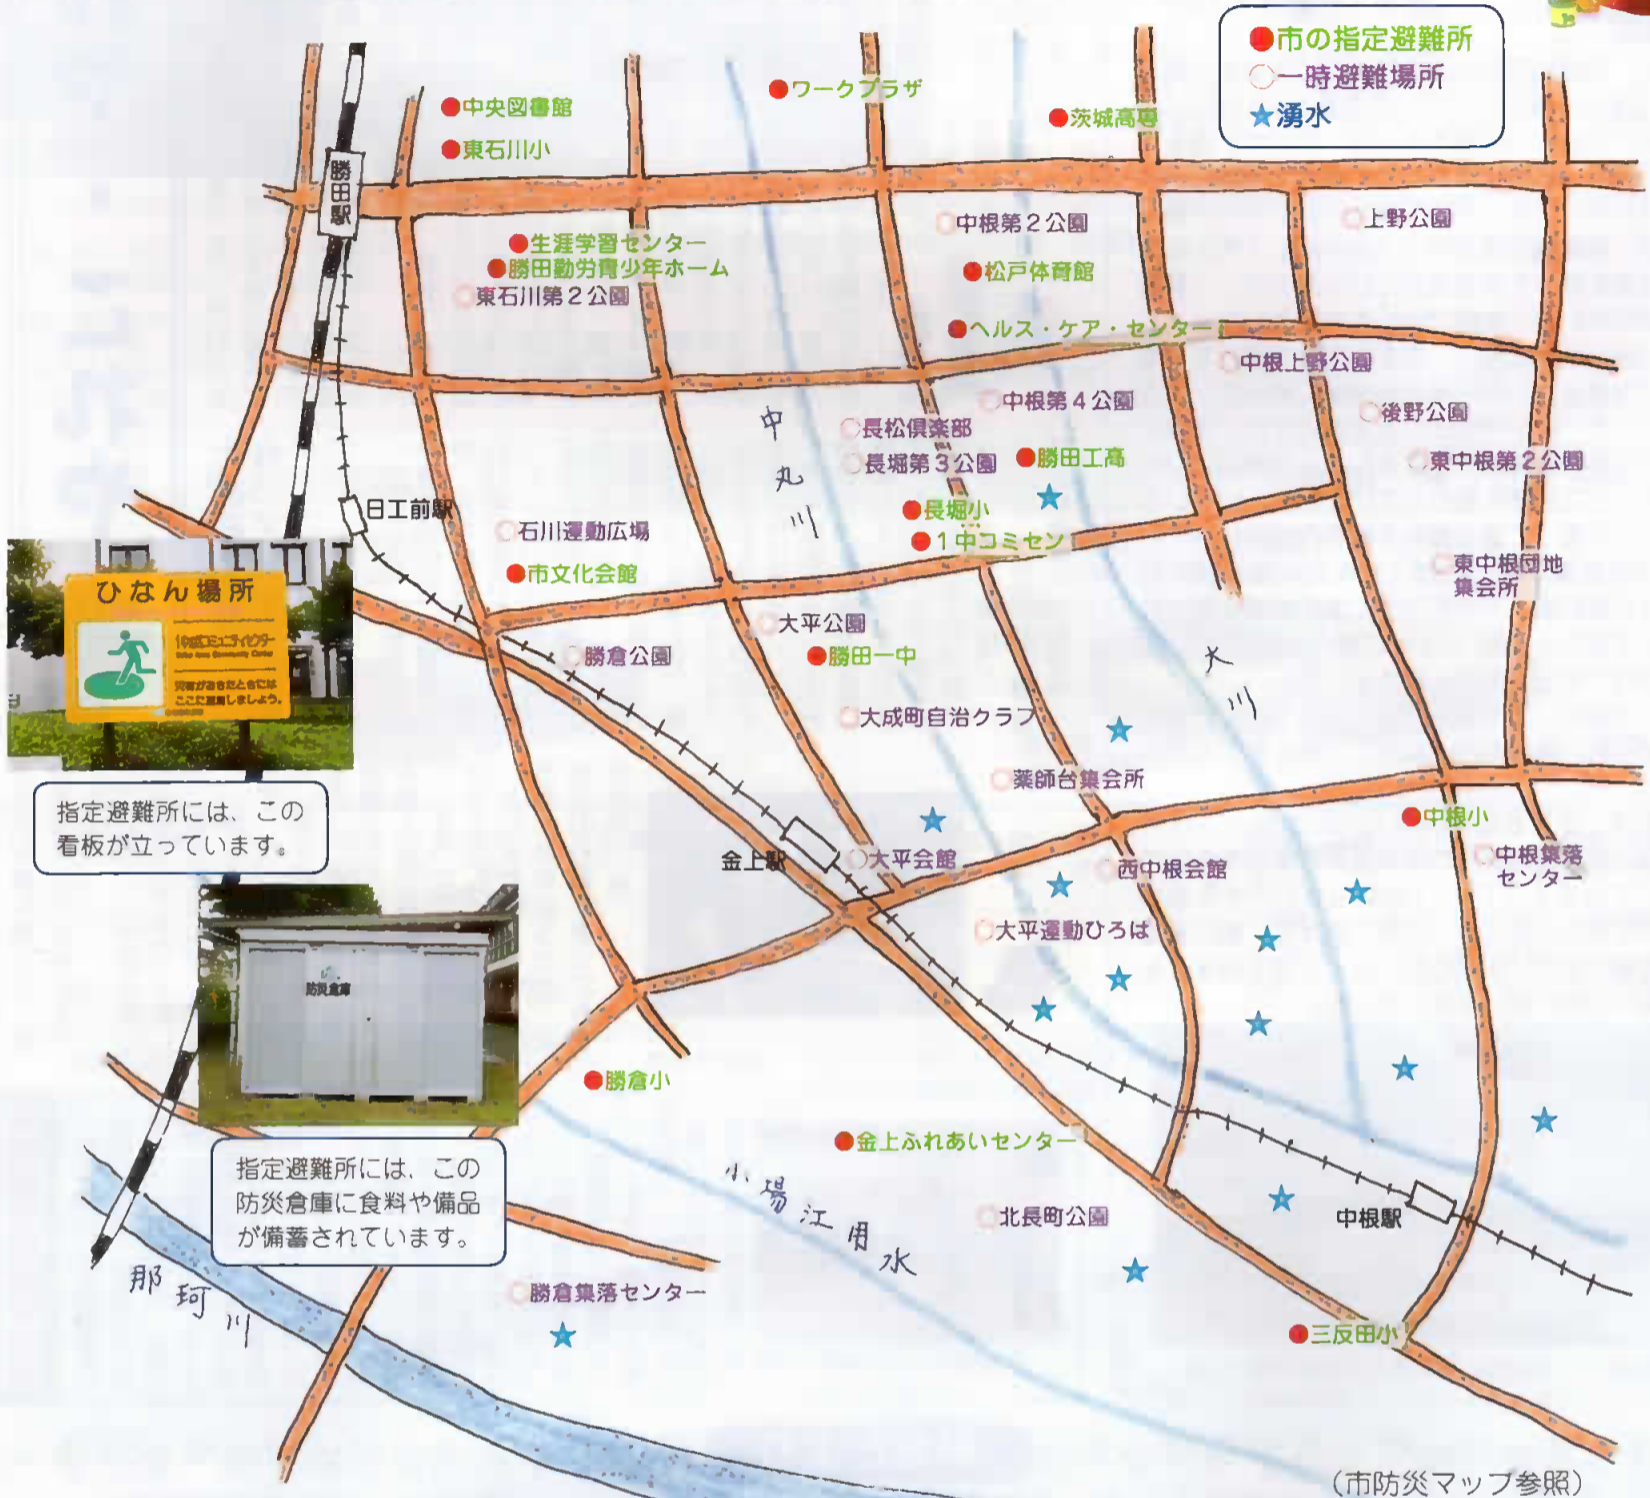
市の指定避難所
一時避難場所
湧水

中央図書館
東石川小
ワークプラザ
茨城高専
勝田駅
生涯学習センター
勝田勤労青少年ホーム
東石川第２公園
中根第２公園
上野公園
松戸体育館
ヘルス・ケア・センター
中根上野公園
中根第４公園
後野公園
長松倶楽部
長堀第３公園
勝田工高
東中根第２公園
中丸川
日工前駅
長堀小
１中コミセン
石川運動広場
市文化会館
東中根団地集会所
ひなん場所
大平公園
勝倉公園
勝田一中
大川
大成町自治クラブ
薬師台集会所
指定避難所には、この看板が立っています。
中根小
金上駅
大平会館
西中根会館
中根集落センター
大平運動ひろば
防災倉庫
勝倉小
金上ふれあいセンター
指定避難所には、この防災倉庫に食料や備品が備蓄されています。
小場江用水
北長町公園
中根駅
那珂川
勝倉集落センター
三反田小
（市防災マップ参照）